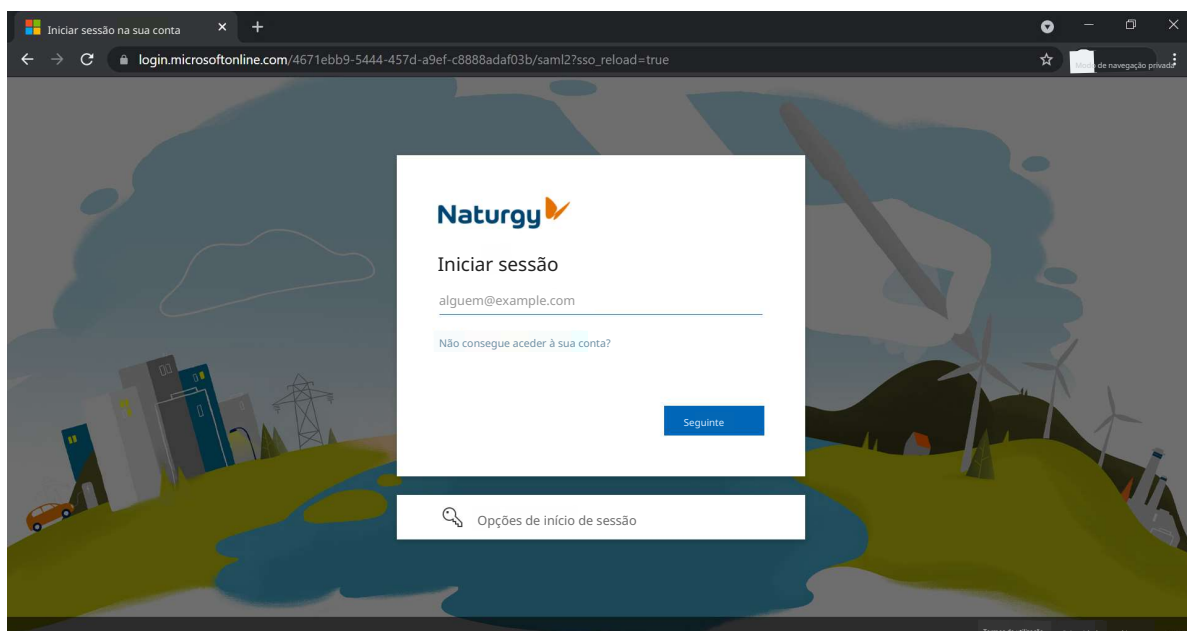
Iniciar sessão na sua conta

login.microsoftonline.com/4671ebb9-5444-457d-a9ef-c8888adaf03b/saml2?sso_reload=true

Modo de navegação privada

Naturgy

Iniciar sessão

alguem@example.com

Não consegue aceder à sua conta?

Seguinte

Opções de início de sessão